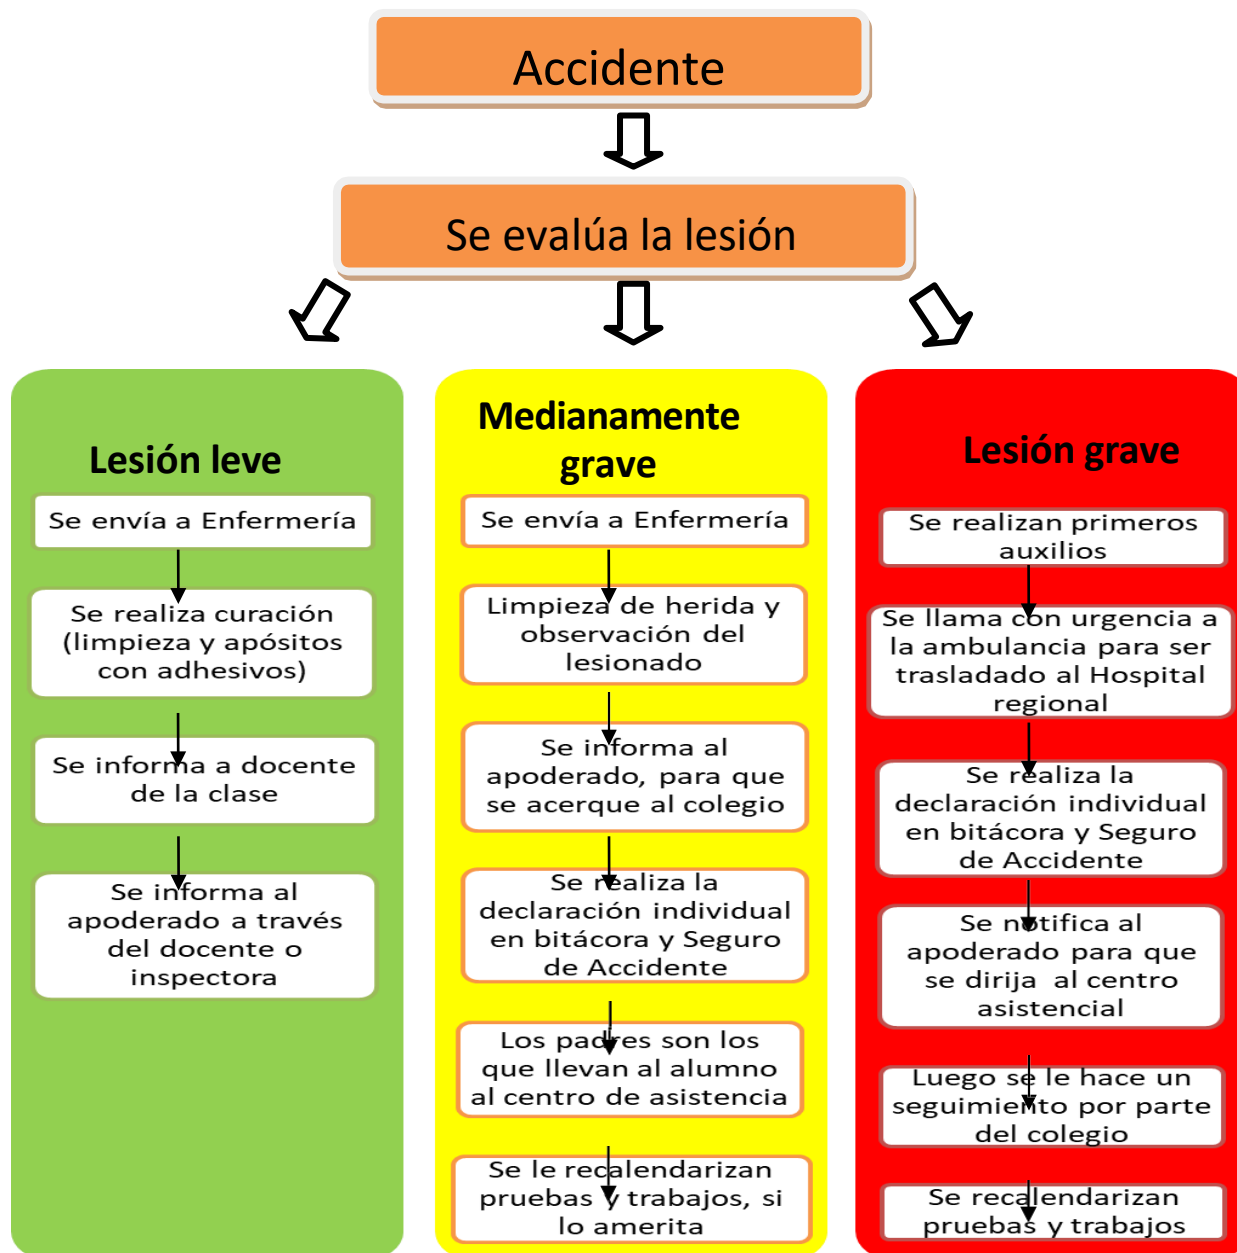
Accidente

Se evalúa la lesión

Lesión leve

Se envía a Enfermería

Se realiza curación (limpieza y apósitos con adhesivos)

Se informa a docente de la clase

Se informa al apoderado a través del docente o inspectora

Medianamente grave

Se envía a Enfermería

Limpieza de herida y observación del lesionado

Se informa al apoderado, para que se acerque al colegio

Se realiza la declaración individual en bitácora y Seguro de Accidente

Los padres son los que llevan al alumno al centro de asistencia

Se le recalendarizan pruebas y trabajos, si lo amerita

Lesión grave

Se realizan primeros auxilios

Se llama con urgencia a la ambulancia para ser trasladado al Hospital regional

Se realiza la declaración individual en bitácora y Seguro de Accidente

Se notifica al apoderado para que se dirija al centro asistencial

Luego se le hace un seguimiento por parte del colegio

Se recalendarizan pruebas y trabajos